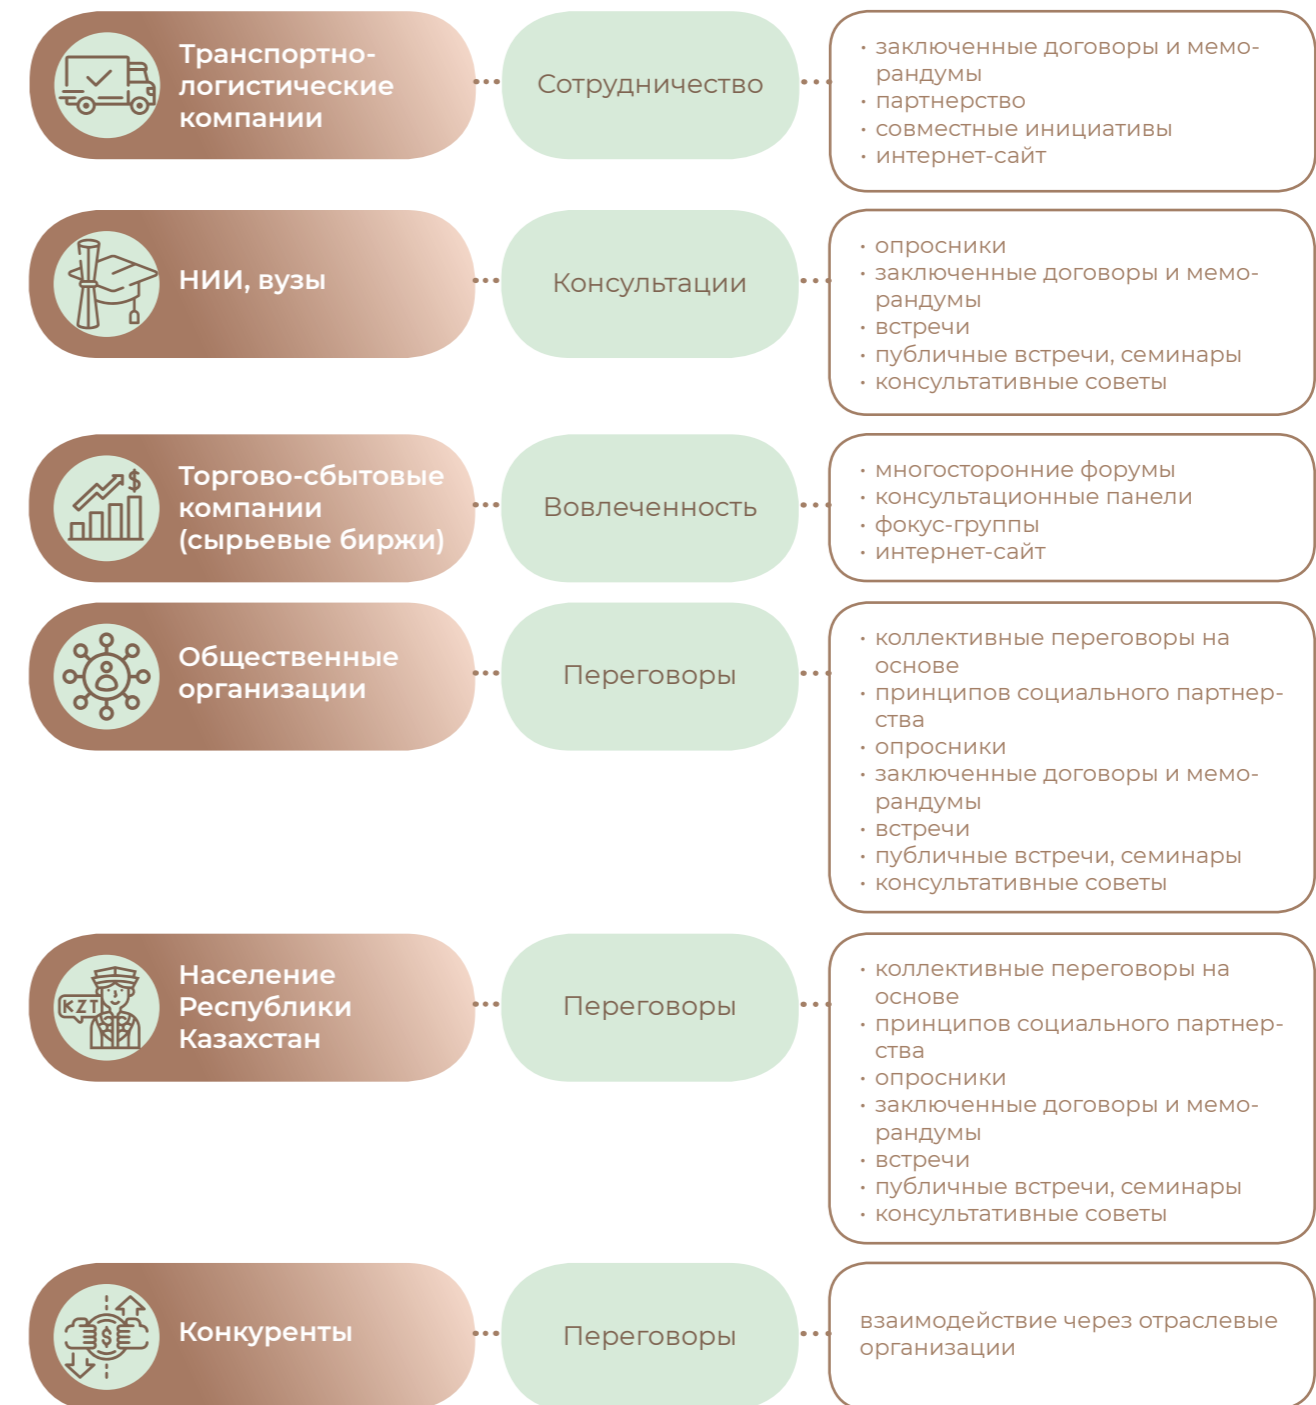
Транспортно-логистические компании

Сотрудничество

· заключенные договоры и меморандумы
· партнерство
· совместные инициативы
· интернет-сайт

НИИ, вузы

Консультации

· опросники
· заключенные договоры и меморандумы
· встречи
· публичные встречи, семинары
· консультативные советы

Торгово-сбытовые компании (сырьевые биржи)

Вовлеченность

· многосторонние форумы
· консультационные панели
· фокус-группы
· интернет-сайт

Общественные организации

Переговоры

· коллективные переговоры на основе
· принципов социального партнерства
· опросники
· заключенные договоры и меморандумы
· встречи
· публичные встречи, семинары
· консультативные советы

KZT

Население Республики Казахстан

Переговоры

· коллективные переговоры на основе
· принципов социального партнерства
· опросники
· заключенные договоры и меморандумы
· встречи
· публичные встречи, семинары
· консультативные советы

Конкуренты

Переговоры

взаимодействие через отраслевые организации